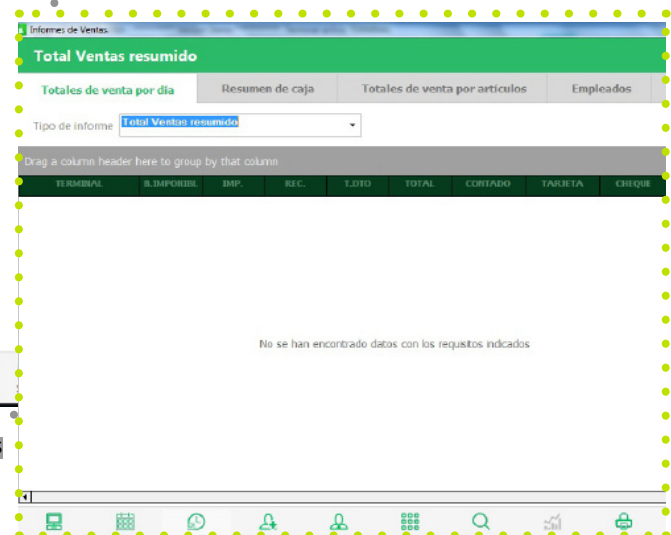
Informes de Ventas

Total Ventas resumido

Totales de venta por día | Resumen de caja | Totales de venta por artículos | Empleados

Tipo de informe Total Ventas resumido

Drag a column header here to group by that column

| TERMINAL | B.IMPONIB. | IMP. | REC. | T.DTO | TOTAL | CONTADO | TARJETA | CHEQUE |
|---|---|---|---|---|---|---|---|---|

No se han encontrado datos con los requisitos indicados